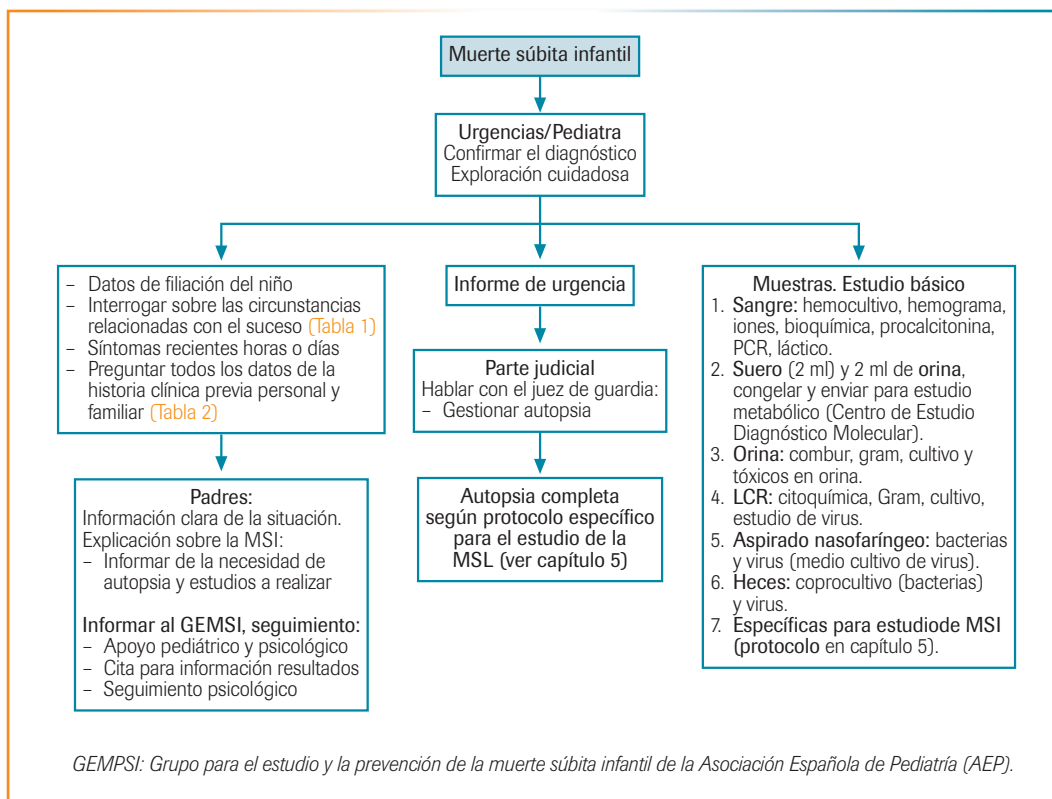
Muerte súbita infantil

Urgencias/Pediatra
Confirmar el diagnóstico
Exploración cuidadosa

– Datos de filiación del niño
– Interrogar sobre las circunstancias relacionadas con el suceso (Tabla 1)
– Síntomas recientes horas o días
– Preguntar todos los datos de la historia clínica previa personal y familiar (Tabla 2)

Padres:
Información clara de la situación.
Explicación sobre la MSI:
– Informar de la necesidad de autopsia y estudios a realizar

Informar al GEMSI, seguimiento:
– Apoyo pediátrico y psicológico
– Cita para información resultados
– Seguimiento psicológico

Informe de urgencia

Parte judicial
Hablar con el juez de guardia:
– Gestionar autopsia

Autopsia completa según protocolo específico para el estudio de la MSL (ver capítulo 5)

Muestras. Estudio básico
1. Sangre: hemocultivo, hemograma, iones, bioquímica, procalcitonina, PCR, láctico.
2. Suero (2 ml) y 2 ml de orina, congelar y enviar para estudio metabólico (Centro de Estudio Diagnóstico Molecular).
3. Orina: combur, gram, cultivo y tóxicos en orina.
4. LCR: citoquímica, Gram, cultivo, estudio de virus.
5. Aspirado nasofaríngeo: bacterias y virus (medio cultivo de virus).
6. Heces: coprocultivo (bacterias) y virus.
7. Específicas para estudiode MSI (protocolo en capítulo 5).

GEMPSI: Grupo para el estudio y la prevención de la muerte súbita infantil de la Asociación Española de Pediatría (AEP).